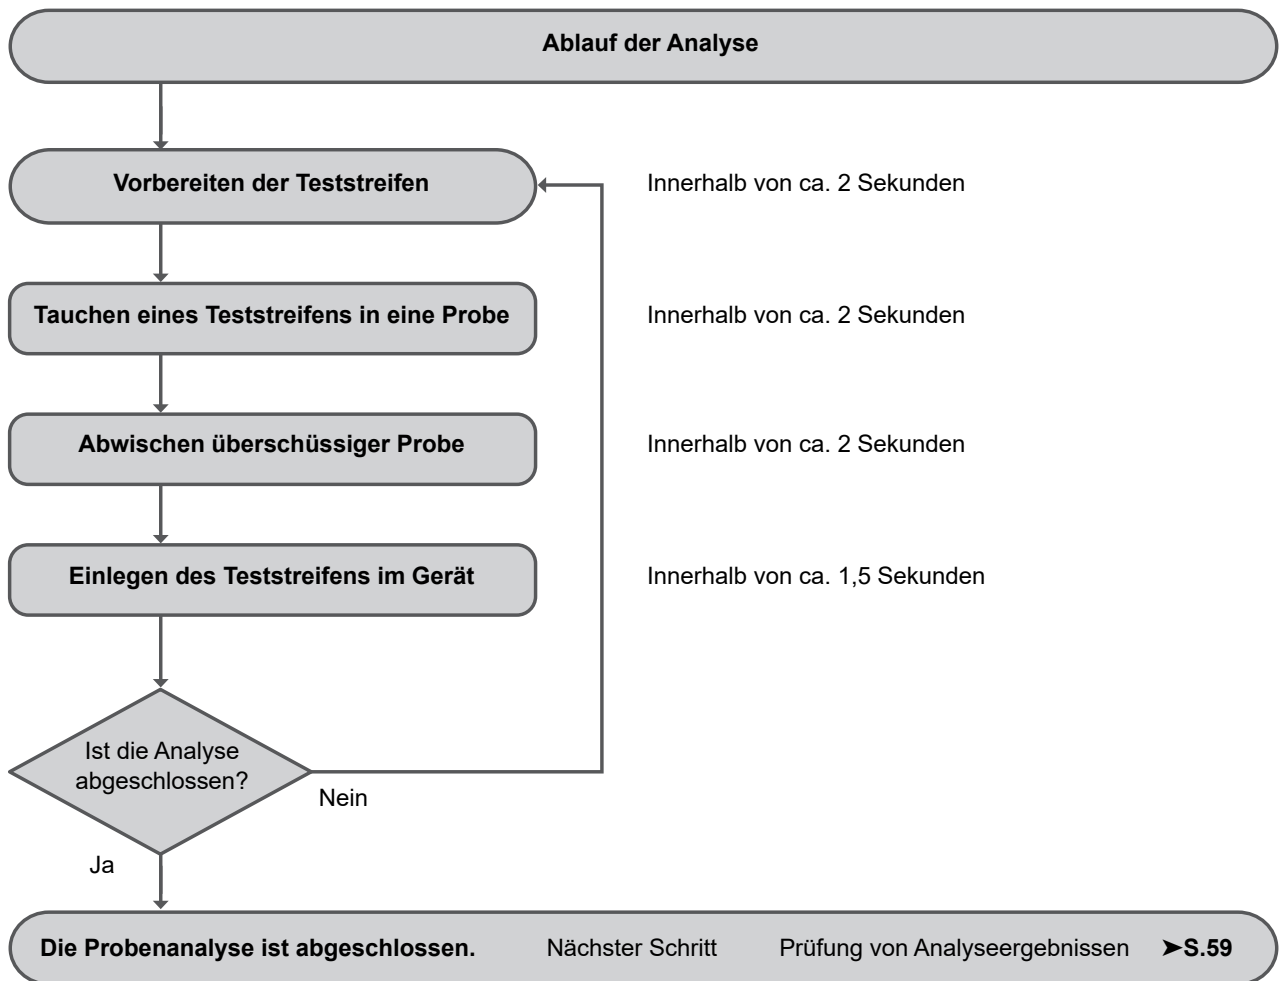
Ablauf der Analyse

Vorbereiten der Teststreifen

Innerhalb von ca. 2 Sekunden

Tauchen eines Teststreifens in eine Probe

Innerhalb von ca. 2 Sekunden

Abwischen überschüssiger Probe

Innerhalb von ca. 2 Sekunden

Einlegen des Teststreifens im Gerät

Innerhalb von ca. 1,5 Sekunden

Ist die Analyse abgeschlossen?

Nein

Ja

Die Probenanalyse ist abgeschlossen. Nächster Schritt Prüfung von Analyseergebnissen ➤S.59